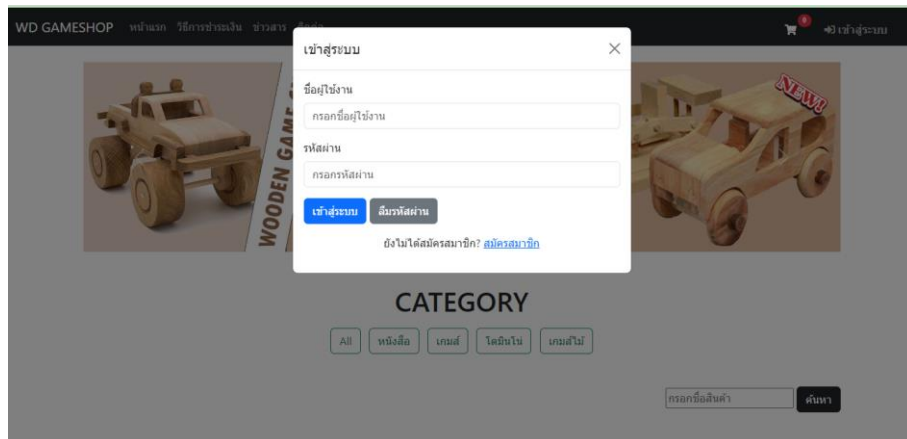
WD GAMESHOP หน้าแรก วิธีการชำระเงิน ข่าวสาร ติดต่อ

0

เข้าสู่ระบบ

WOODEN GAME

NEW!

เข้าสู่ระบบ

×

ชื่อผู้ใช้งาน

กรอกชื่อผู้ใช้งาน

รหัสผ่าน

กรอกรหัสผ่าน

เข้าสู่ระบบ ลืมรหัสผ่าน

ยังไม่ได้สมัครสมาชิก? สมัครสมาชิก

CATEGORY

All หนังสือ เกมส์ โดมิโน่ เกมส์ไม้

กรอกชื่อสินค้า ค้นหา